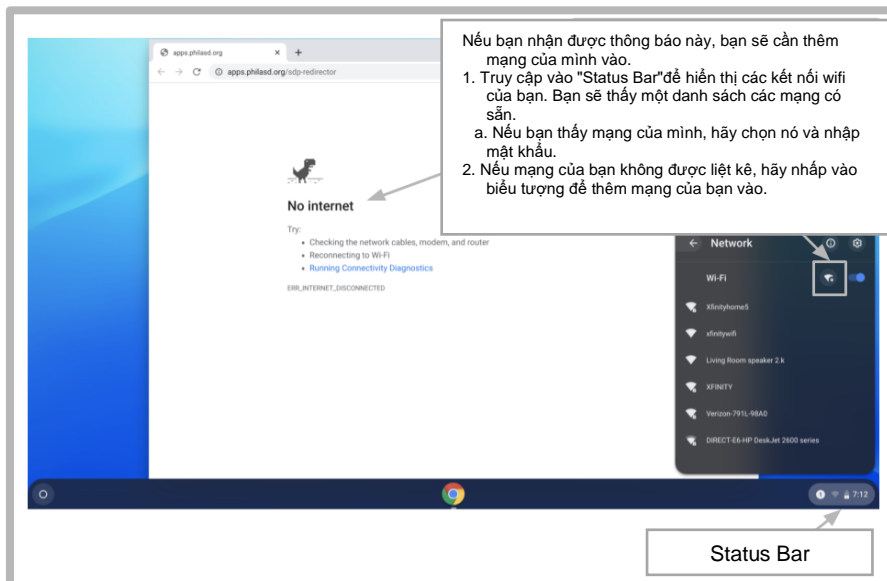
apps.philasd.org
apps.philasd.org/sdp-redirector

Nếu bạn nhận được thông báo này, bạn sẽ cần thêm mạng của mình vào.
1. Truy cập vào "Status Bar"để hiển thị các kết nối wifi của bạn. Bạn sẽ thấy một danh sách các mạng có sẵn.
a. Nếu bạn thấy mạng của mình, hãy chọn nó và nhập mật khẩu.
2. Nếu mạng của bạn không được liệt kê, hãy nhấp vào biểu tượng để thêm mạng của bạn vào.

No internet

Try:
• Checking the network cables, modem, and router
• Reconnecting to Wi-Fi
• Running Connectivity Diagnostics

ERR_INTERNET_DISCONNECTED

Network
Wi-Fi
Xfinityhome5
xfinitywifi
Living Room speaker 2.k
XFINITY
Verizon-791L-98A0
DIRECT-E6-HP DeskJet 2600 series

7:12

Status Bar